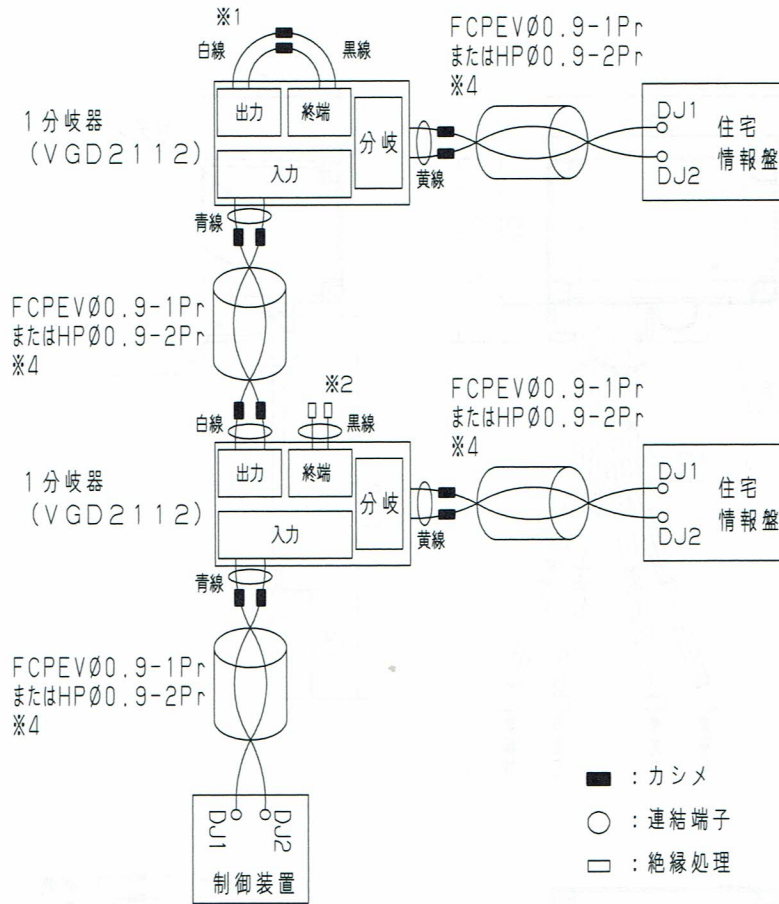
※1
白線
黒線
FCPEVØ0.9-1Pr
またはHPØ0.9-2Pr
※4

1分岐器
(VGD2112)
出力
終端
分岐
入力
黄線
DJ1
DJ2
住宅
情報盤

青線

FCPEVØ0.9-1Pr
またはHPØ0.9-2Pr
※4

※2
白線
黒線
FCPEVØ0.9-1Pr
またはHPØ0.9-2Pr
※4

1分岐器
(VGD2112)
出力
終端
分岐
入力
黄線
DJ1
DJ2
住宅
情報盤

青線

FCPEVØ0.9-1Pr
またはHPØ0.9-2Pr
※4

DJ1
DJ2
制御装置

■ :カシメ
○ :連結端子
▭ :絶縁処理